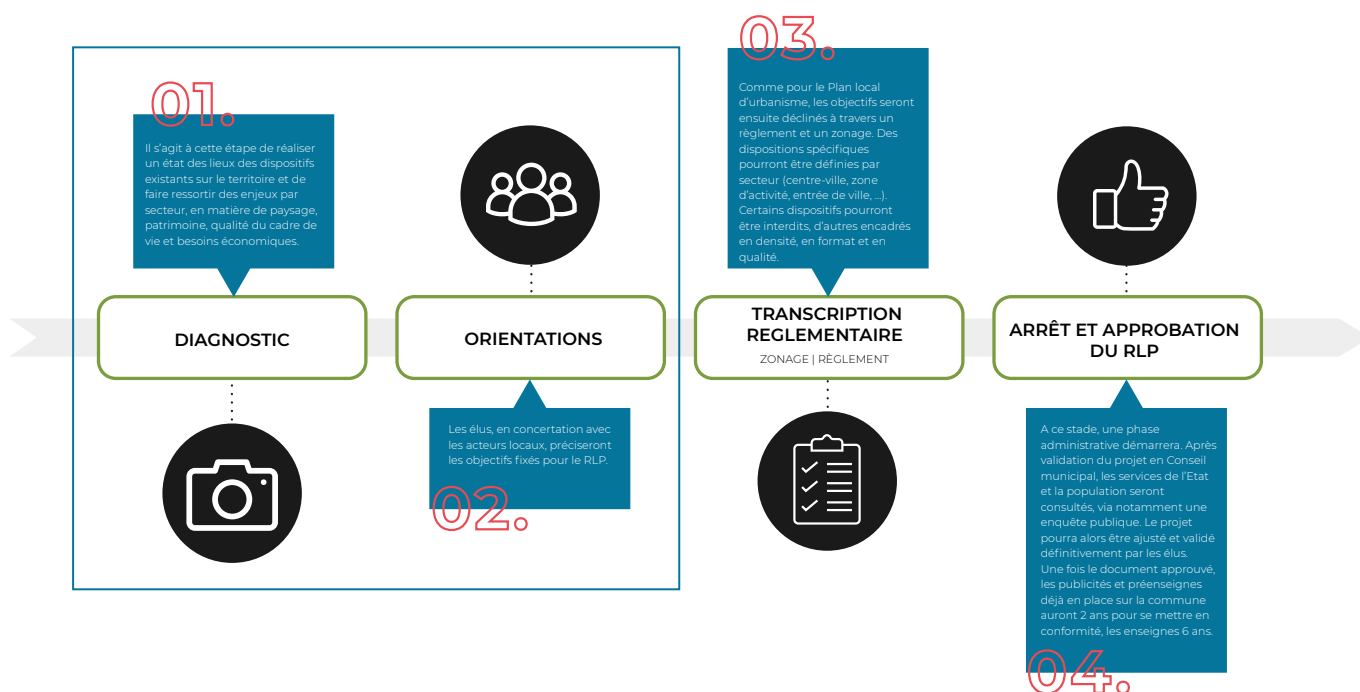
01.

Il s'agit à cette étape de réaliser un état des lieux des dispositifs existants sur le territoire et de faire ressortir des enjeux par secteur, en matière de paysage, patrimoine, qualité du cadre de vie et besoins économiques.

DIAGNOSTIC

ORIENTATIONS

Les élus, en concertation avec les acteurs locaux, préciseront les objectifs fixés pour le RLP.

02.

03.

Comme pour le Plan local d'urbanisme, les objectifs seront ensuite déclinés à travers un règlement et un zonage. Des dispositions spécifiques pourront être définies par secteur (centre-ville, zone d'activité, entrée de ville, ...). Certains dispositifs pourront être interdits, d'autres encadrés en densité, en format et en qualité.

TRANSCRIPTION REGLEMENTAIRE

ZONAGE | RÈGLEMENT

ARRÊT ET APPROBATION DU RLP

A ce stade, une phase administrative démarrera. Après validation du projet en Conseil municipal, les services de l'Etat et la population seront consultés, via notamment une enquête publique. Le projet pourra alors être ajusté et validé définitivement par les élus. Une fois le document approuvé, les publicités et préenseignes déjà en place sur la commune auront 2 ans pour se mettre en conformité, les enseignes 6 ans.

04.